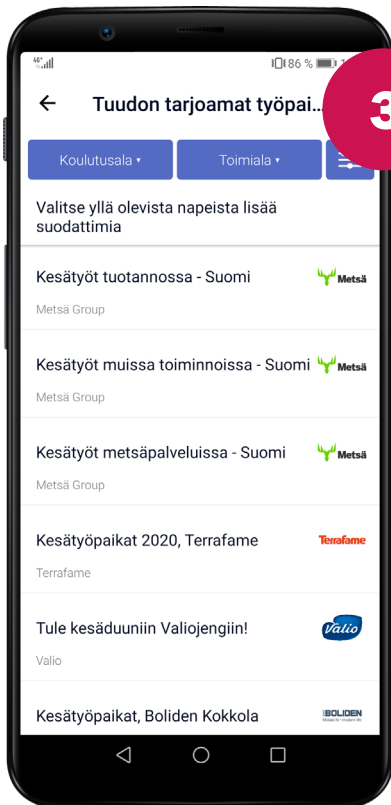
86 % 1

Tuudon tarjoamat työpai...

3

Koulutusala ▾

Toimiala ▾

Valitse yllä olevista napeista lisää suodattimia

Kesätyöt tuotannossa - Suomi

Metsä

Metsä Group

Kesätyöt muissa toiminnoissa - Suomi

Metsä

Metsä Group

Kesätyöt metsäpalveluissa - Suomi

Metsä

Metsä Group

Kesätyöpaikat 2020, Terrafame

Terrafame

Terrafame

Tule kesäduuniin Valiojengiin!

Valio

Valio

Kesätyöpaikat, Boliden Kokkola

BOLIDEN